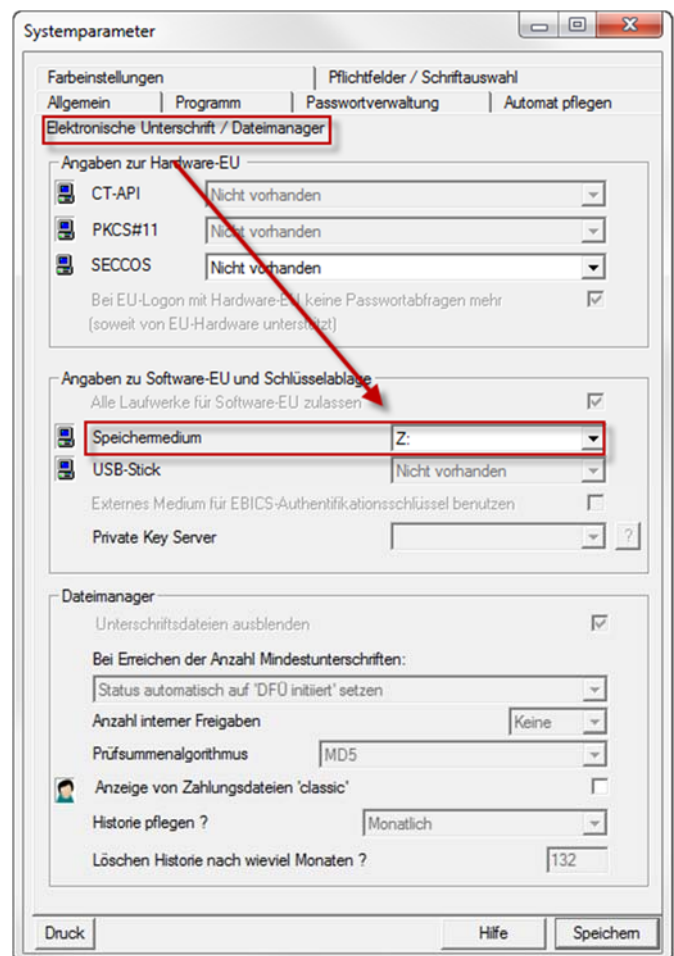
Systemparameter

Farbeinstellungen | Pflichtfelder / Schriftauswahl
Allgemein | Programm | Passwortverwaltung | Automat pflegen
Elektronische Unterschrift / Dateimanager

Angaben zur Hardware-EU
CT-API Nicht vorhanden
PKCS#11 Nicht vorhanden
SECCOS Nicht vorhanden
Bei EU-Logon mit Hardware-EU keine Passwortabfragen mehr (soweit von EU-Hardware unterstützt)

Angaben zu Software-EU und Schlüsselablage
Alle Laufwerke für Software-EU zulassen
Speichermedium Z:
USB-Stick Nicht vorhanden
Externes Medium für EBICS-Authentifikationsschlüssel benutzen
Private Key Server ?

Dateimanager
Unterschriftsdateien ausblenden
Bei Erreichen der Anzahl Mindestunterschriften:
Status automatisch auf 'DFÜ initiiert' setzen
Anzahl interner Freigaben Keine
Prüfsummenalgorithmus MD5
Anzeige von Zahlungsdateien 'classic'
Historie pflegen ? Monatlich
Löschen Historie nach wieviel Monaten ? 132

Druck Hilfe Speichern